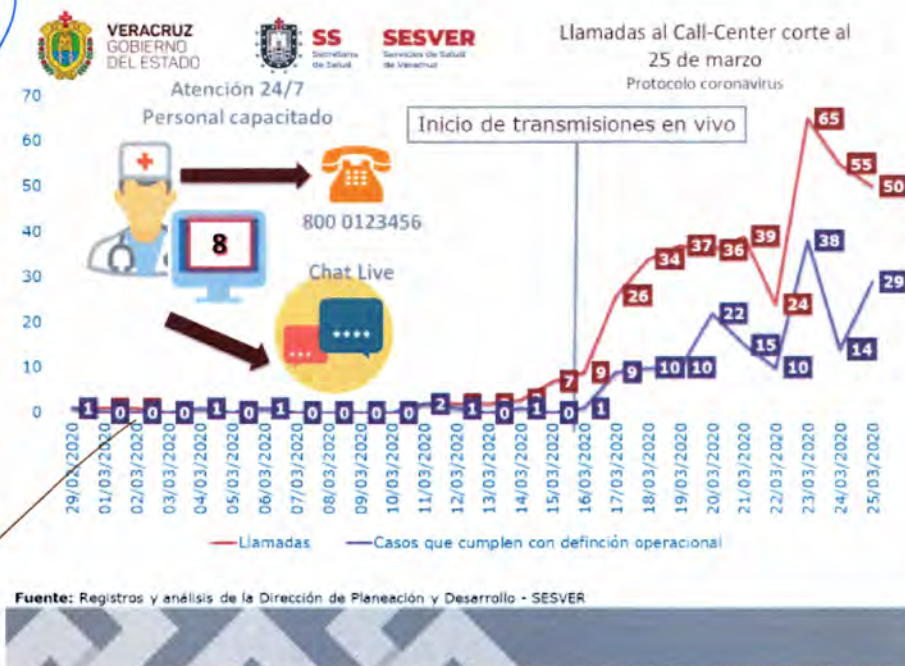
VERACRUZ
GOBIERNO
DEL ESTADO

SS
Secretaría de Salud

SESVER
Servicios de Salud de Veracruz

Llamadas al Call-Center corte al 25 de marzo
Protocolo coronavirus

Atención 24/7
Personal capacitado

800 0123456

8

Chat Live

Inicio de transmisiones en vivo

70
60
50
40
30
20
10
0

1 0 0 0 1 0 1 0 0 0 0 2 1 0 1 0 1 9 10 10 22 15 10 38 14 29

7 9 26 34 37 36 39 24 65 55 50

29/02/2020
01/03/2020
02/03/2020
03/03/2020
04/03/2020
05/03/2020
06/03/2020
07/03/2020
08/03/2020
09/03/2020
10/03/2020
11/03/2020
12/03/2020
13/03/2020
14/03/2020
15/03/2020
16/03/2020
17/03/2020
18/03/2020
19/03/2020
20/03/2020
21/03/2020
22/03/2020
23/03/2020
24/03/2020
25/03/2020

Llamadas
Casos que cumplen con defínción operacional

Fuente: Registros y análisis de la Dirección de Planeación y Desarrollo - SESVER